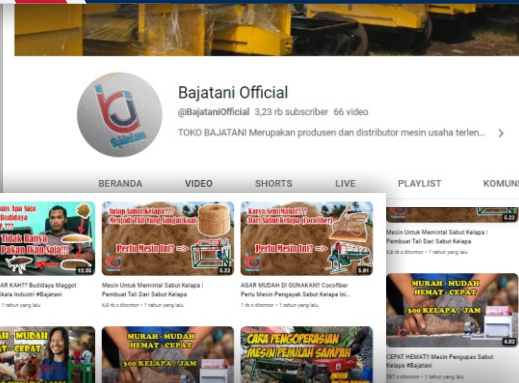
Bajatani Official

@BajataniOfficial 3,23 rb subscriber 66 video

TOKO BAJATANI Merupakan produsen dan distributor mesin usaha terlen...

BERANDA VIDEO SHORTS LIVE PLAYLIST KOMUNI

Apa Saja Budidaya
Tidak Hanya Pakan Ikan Saja!!
12:30
KAH?? Budidaya Maggot ...kala Industri #Bajatani
1 tahun yang lalu

Butuh Sabut Kelapa?? Menjadi Tali yang Kuat!
Perlu Mesin Ini?
5:22
Mesin Untuk Memintal Sabut Kelapa | Pembuat Tali Dari Sabut Kelapa
6,8 rb x ditonton • 1 tahun yang lalu

Karya Seni Manis??? Dari Sabut Kelapa (Cocofiber)
Perlu Mesin Ini?
5:01
AGAR MUDAH DI GUNAKAN!! Cocofiber Perlu Mesin Pengayak Sabut Kelapa Ini...
1 rb x ditonton • 1 tahun yang lalu

5:22
Mesin Untuk Memintal Sabut Kelapa | Pembuat Tali Dari Sabut Kelapa
6,8 rb x ditonton • 1 tahun yang lalu

MURAH - MUDAH HEMAT - CEPAT
300 KELAPA / JAM
4:03
CEPAT HEMAT!! Mesin Pengupas Sabut Kelapa #Bajatani
1 tahun yang lalu

MURAH - MUDAH HEMAT - CEPAT

MURAH - MUDAH
300 KELAPA / JAM

CARA PENGOPERASIAN MESIN PEMILAH SAMPAH